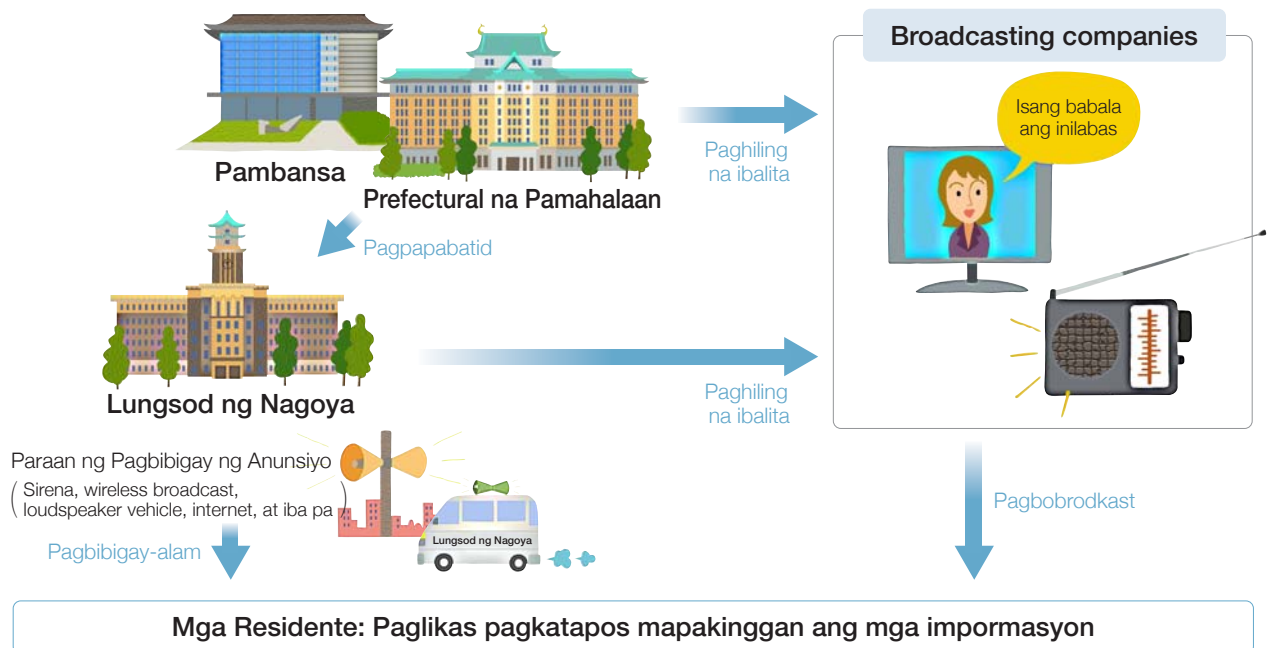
Pambansa

Prefectural na Pamahalaan

Paghiling na ibalita

Broadcasting companies

Isang babala ang inilabas

Pagpapabatid

Lungsod ng Nagoya

Paghiling na ibalita

Paraan ng Pagbibigay ng Anunsiyo

(Sirena, wireless broadcast, loudspeaker vehicle, internet, at iba pa)

Lungsod ng Nagoya

Pagbibigay-alam

Pagbobrodkast

Mga Residente: Paglikas pagkatapos mapakinggan ang mga impormasyon